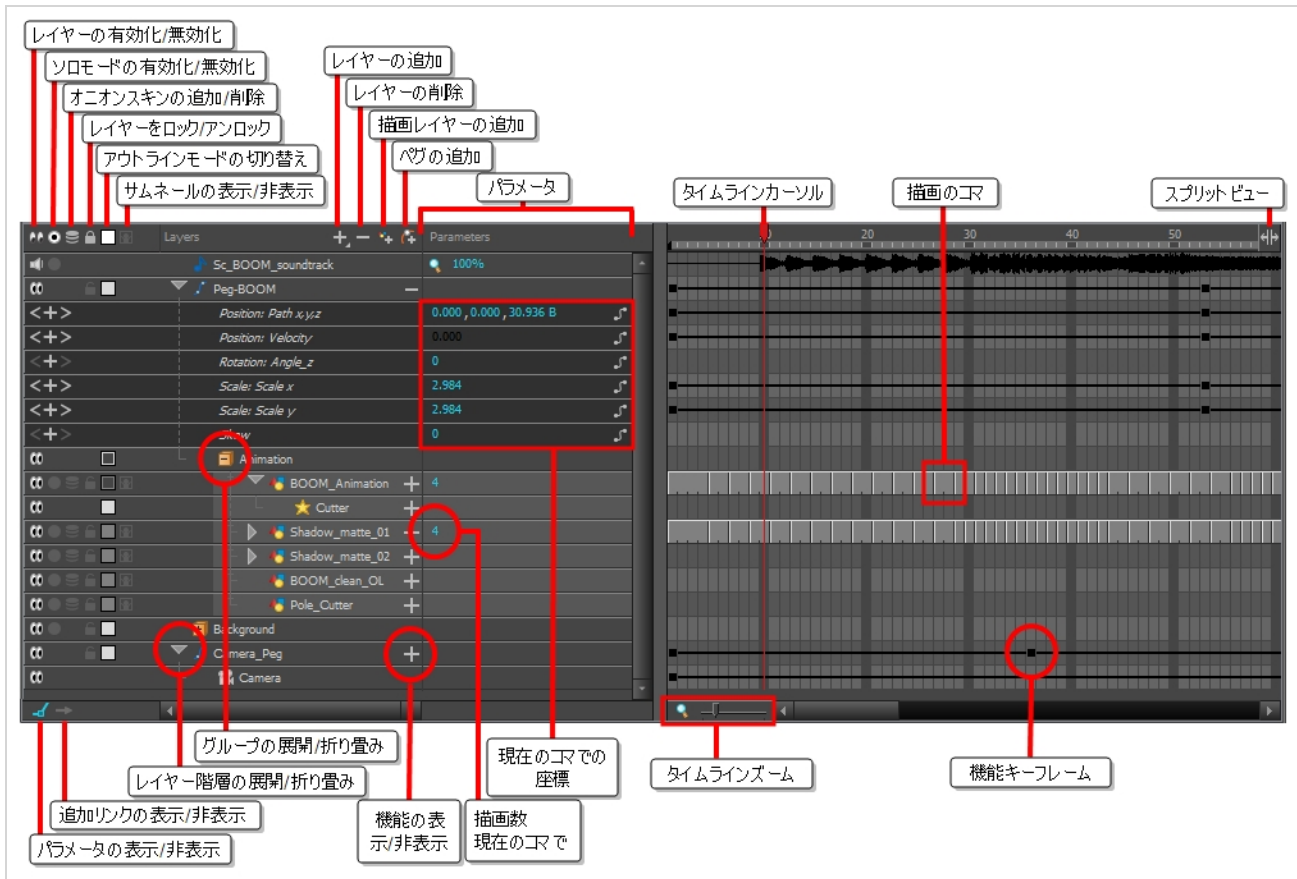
レイヤーの有効化/無効化
ソロモードの有効化/無効化
オニオンスキンの追加/削除
レイヤーをロック/アンロック
アウトラインモードの切り替え
サムネールの表示/非表示
レイヤーの追加
レイヤーの削除
描画レイヤーの追加
ペグの追加
パラメータ
タイムラインカーソル
描画のコマ
スプリットビュー

Layers
Parameters
10
20
30
40
50

| | |
|---|---|
| Sc_BOOM_soundtrack | 100% |
| Peg-BOOM | |
| Position: Path x,y,z | 0.000 , 0.000 , 30.936 B |
| Position: Velocity | 0.000 |
| Rotation: Angle_z | 0 |
| Scale: Scale x | 2.984 |
| Scale: Scale y | 2.984 |
| Skew | 0 |
| Animation | |
| BOOM_Animation | 4 |
| Cutter | |
| Shadow_matte_01 | 4 |
| Shadow_matte_02 | |
| BOOM_clean_OL | |
| Pole_Cutter | |
| Background | |
| Camera_Peg | |
| Camera | |

グループの展開/折り畳み
レイヤー階層の展開/折り畳み
追加リンクの表示/非表示
パラメータの表示/非表示
機能の表示/非表示
描画数 現在のコマで
現在のコマでの座標
タイムラインズーム
機能キーフレーム